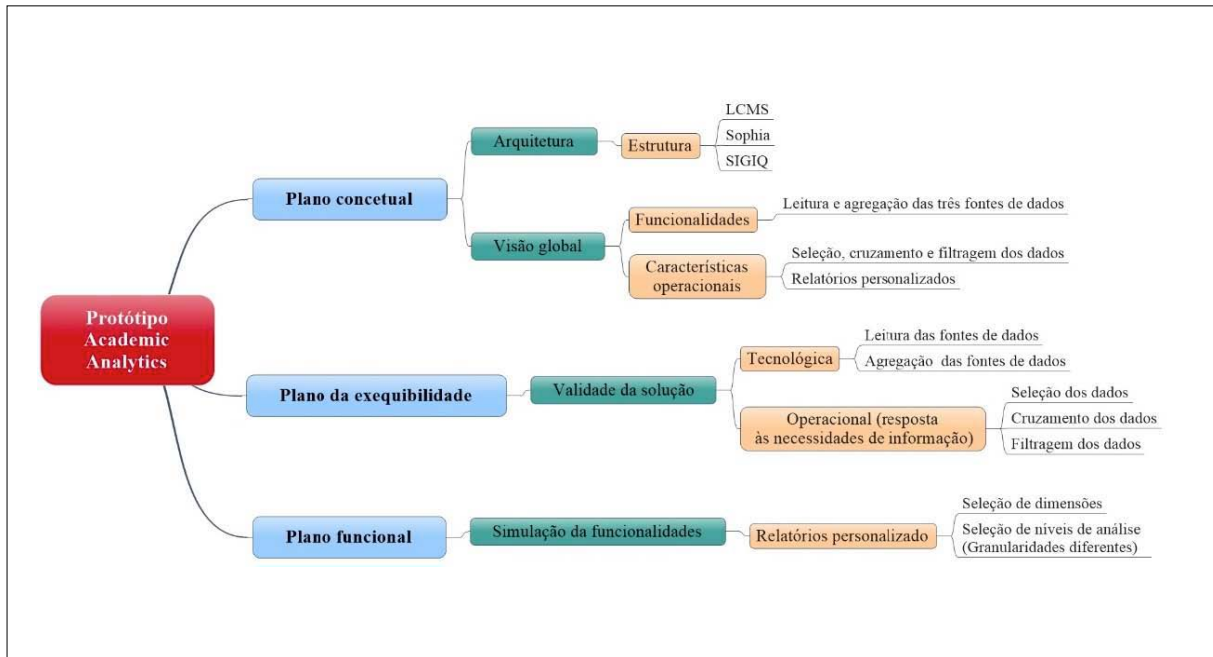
Protótipo Academic Analytics

Plano concetual

Arquitetura

Estrutura

LCMS

Sophia

SIGIQ

Visão global

Funcionalidades

Leitura e agregação das três fontes de dados

Características operacionais

Seleção, cruzamento e filtragem dos dados

Relatórios personalizados

Plano da exequibilidade

Validade da solução

Tecnológica

Leitura das fontes de dados

Agregação das fontes de dados

Operacional (resposta às necessidades de informação)

Seleção dos dados

Cruzamento dos dados

Filtragem dos dados

Plano funcional

Simulação da funcionalidades

Relatórios personalizado

Seleção de dimensões

Seleção de níveis de análise (Granularidades diferentes)